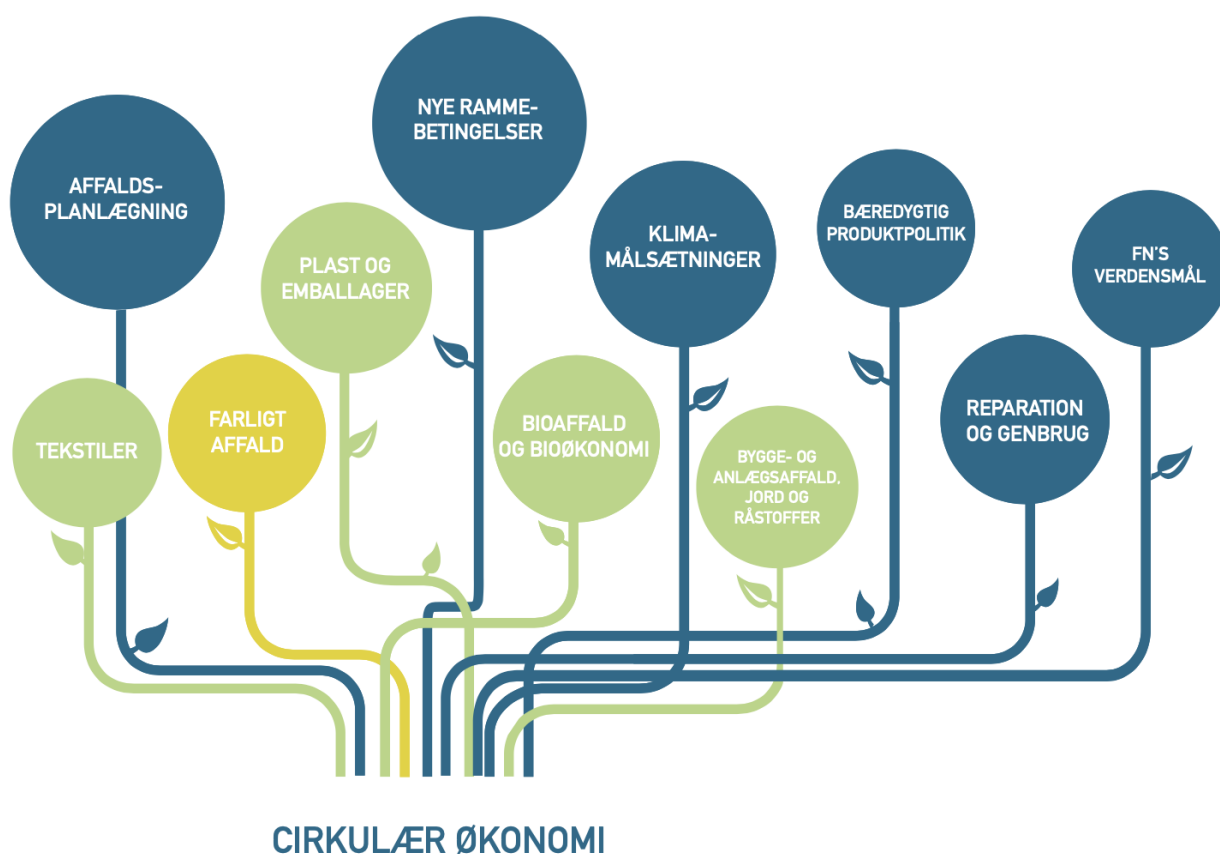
NYE RAMMEBETINGELSER

AFFALDSPLANLÆGNING

PLAST OG EMBALLAGER

KLIMAMÅLSÆTNINGER

BÆREDYGTIG PRODUKTPOLITIK

FN'S VERDENSMÅL

TEKSTILER

FARLIGT AFFALD

BIOAFFALD OG BIOØKONOMI

BYGGE- OG ANLÆGSAFFALD, JORD OG RÅSTOFFER

REPARATION OG GENBRUG

CIRKULÆR ØKONOMI